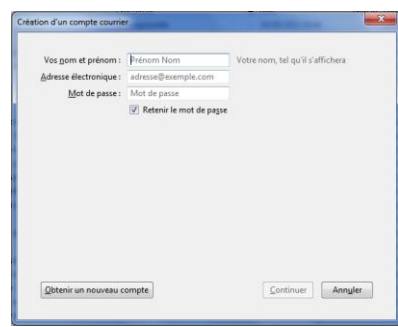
Création d'un compte courrier

Vos nom et prénom : Prénom Nom Votre nom, tel qu'il s'affichera
Adresse électronique : adresse@exemple.com
Mot de passe : Mot de passe
Retenir le mot de passe

Obtenir un nouveau compte
Continuer
Annuler